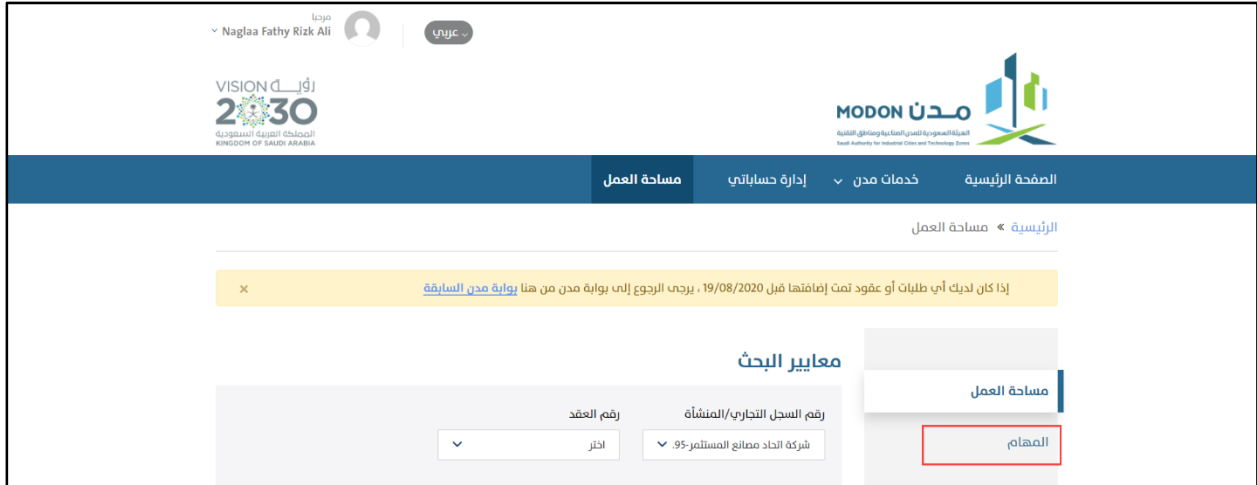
مرحبا
Naglaa Fathy Rizk Ali
عربي

VISION رؤية
2030
المملكة العربية السعودية
KINGDOM OF SAUDI ARABIA

MODON مدن
الهيئة السعودية للمدن الصناعية ومناطق التقنية
Saudi Authority for Industrial Cities and Technology Zones

الصفحة الرئيسية
خدمات مدن
إدارة حساباتي
مساحة العمل

الرئيسية » مساحة العمل

إذا كان لديك أي طلبات أو عقود تمت إضافتها قبل 19/08/2020 ، يرجى الرجوع إلى بوابة مدن من هنا بوابة مدن السابقة
×

مساحة العمل
المهام

معايير البحث

رقم السجل التجاري/المنشأة
شركة اتحاد مصانع المستثمر-95.
رقم العقد
اختر